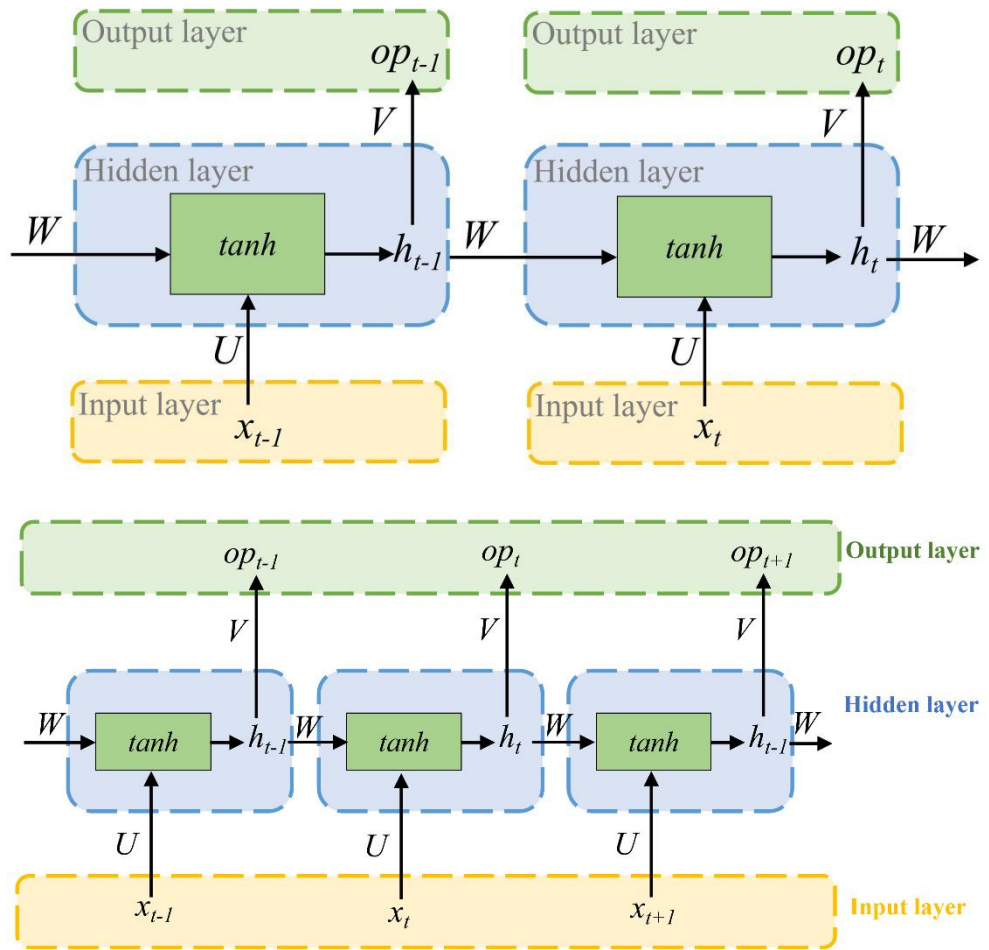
Output layer

$op_{t-1}$

$V$

Hidden layer

$W$

tanh

$h_{t-1}$

$U$

Input layer

$x_{t-1}$

Output layer

$op_t$

$V$

Hidden layer

$W$

tanh

$h_t$

$W$

$U$

Input layer

$x_t$

$op_{t-1}$

$op_t$

$op_{t+1}$

Output layer

$V$

$V$

$V$

Hidden layer

$W$

tanh

$h_{t-1}$

$W$

tanh

$h_t$

$W$

tanh

$h_{t-1}$

$W$

$U$

$U$

$U$

$x_{t-1}$

$x_t$

$x_{t+1}$

Input layer